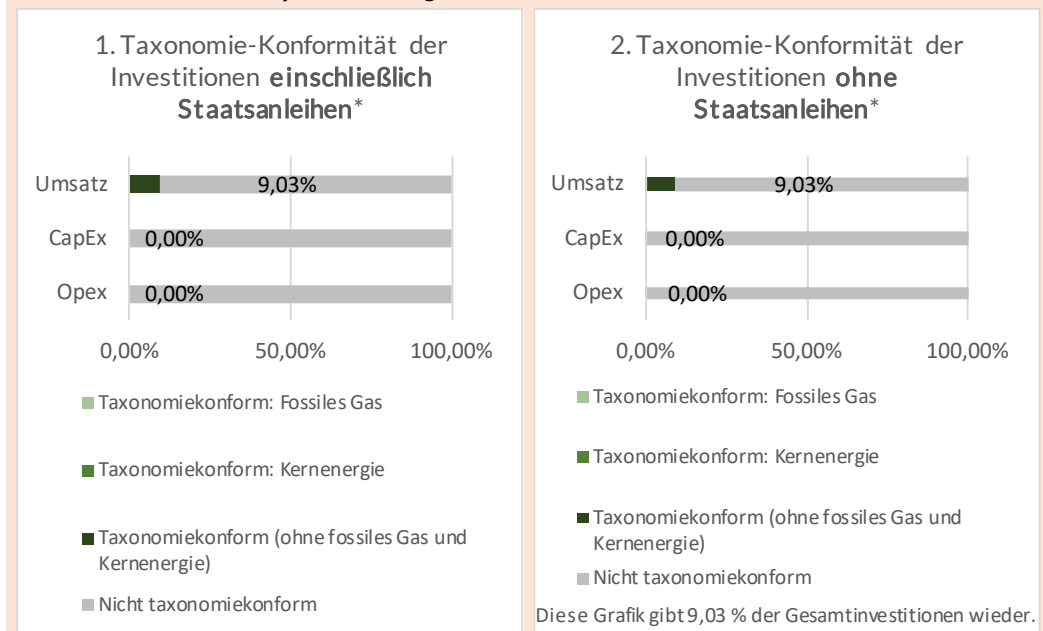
1. Taxonomie-Konformität der Investitionen **einschließlich Staatsanleihen***

Umsatz 9,03%
CapEx 0,00%
Opex 0,00%

0,00% 50,00% 100,00%

Taxonomiekonform: Fossiles Gas

Taxonomiekonform: Kernenergie

Taxonomiekonform (ohne fossiles Gas und Kernenergie)

Nicht taxonomiekonform

2. Taxonomie-Konformität der Investitionen **ohne Staatsanleihen***

Umsatz 9,03%
CapEx 0,00%
Opex 0,00%

0,00% 50,00% 100,00%

Taxonomiekonform: Fossiles Gas

Taxonomiekonform: Kernenergie

Taxonomiekonform (ohne fossiles Gas und Kernenergie)

Nicht taxonomiekonform

Diese Grafik gibt 9,03 % der Gesamtinvestitionen wieder.